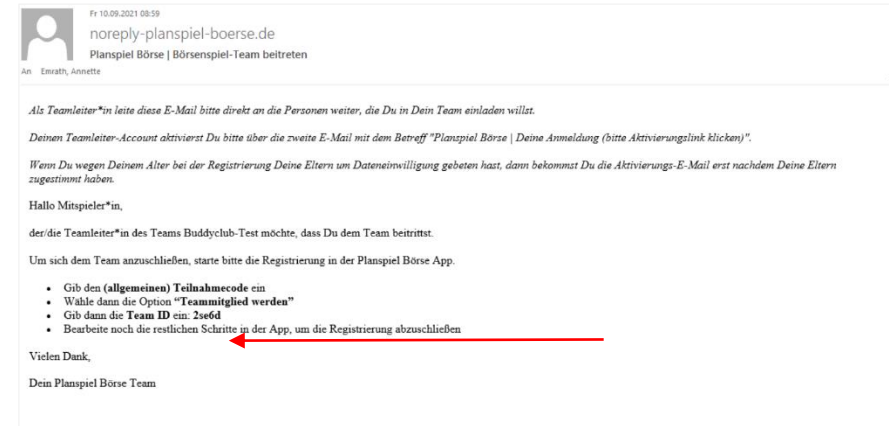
Fr 10.09.2021 08:59
noreply-planspiel-boerse.de
Planspiel Börse | Börsenspiel-Team beitreten
An Emrath, Annette

Als Teamleiter*in leite diese E-Mail bitte direkt an die Personen weiter, die Du in Dein Team einladen willst.

Deinen Teamleiter-Account aktivierst Du bitte über die zweite E-Mail mit dem Betreff "Planspiel Börse | Deine Anmeldung (bitte Aktivierungslink klicken)".

Wenn Du wegen Deinem Alter bei der Registrierung Deine Eltern um Dateneinwilligung gebeten hast, dann bekommst Du die Aktivierungs-E-Mail erst nachdem Deine Eltern zugestimmt haben.

Hallo Mitspieler*in,

der/die Teamleiter*in des Teams Buddyclub-Test möchte, dass Du dem Team beitrittst.

Um sich dem Team anzuschließen, starte bitte die Registrierung in der Planspiel Börse App.

- Gib den **(allgemeinen) Teilnahmecode** ein
- Wähle dann die Option **"Teammitglied werden"**
- Gib dann die **Team ID** ein: **2se6d**
- Bearbeite noch die restlichen Schritte in der App, um die Registrierung abzuschließen

Vielen Dank,

Dein Planspiel Börse Team